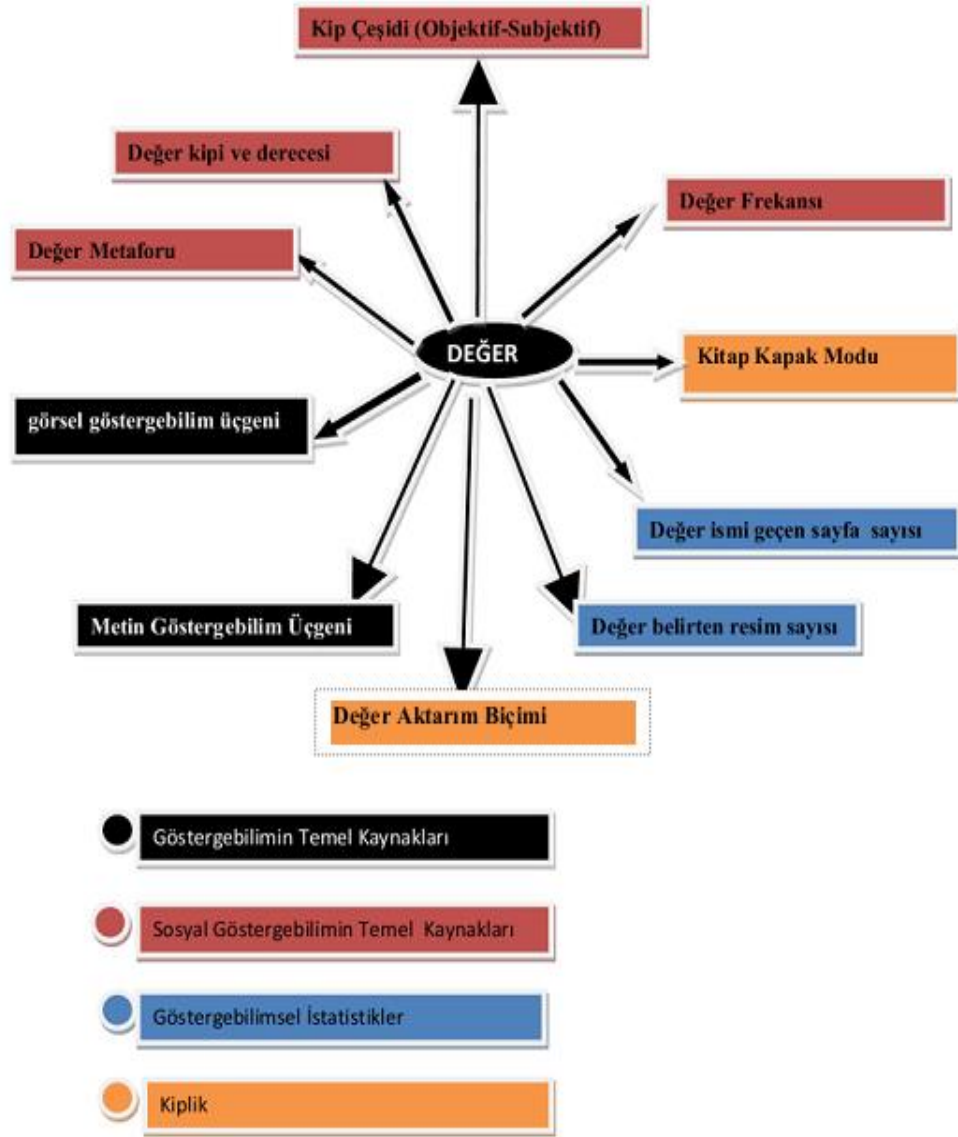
Kip Çeşidi (Objektif-Subjektif)

Değer kipi ve derecesi

Değer Frekansı

Değer Metaforu

DEĞER

Kitap Kapak Modu

görsel göstergebilim üçgeni

Değer ismi geçen sayfa sayısı

Metin Göstergebilim Üçgeni

Değer belirten resim sayısı

Değer Aktarım Biçimi

Göstergebilimin Temel Kaynakları

Sosyal Göstergebilimin Temel Kaynakları

Göstergebilimsel İstatistikler

Kiplik